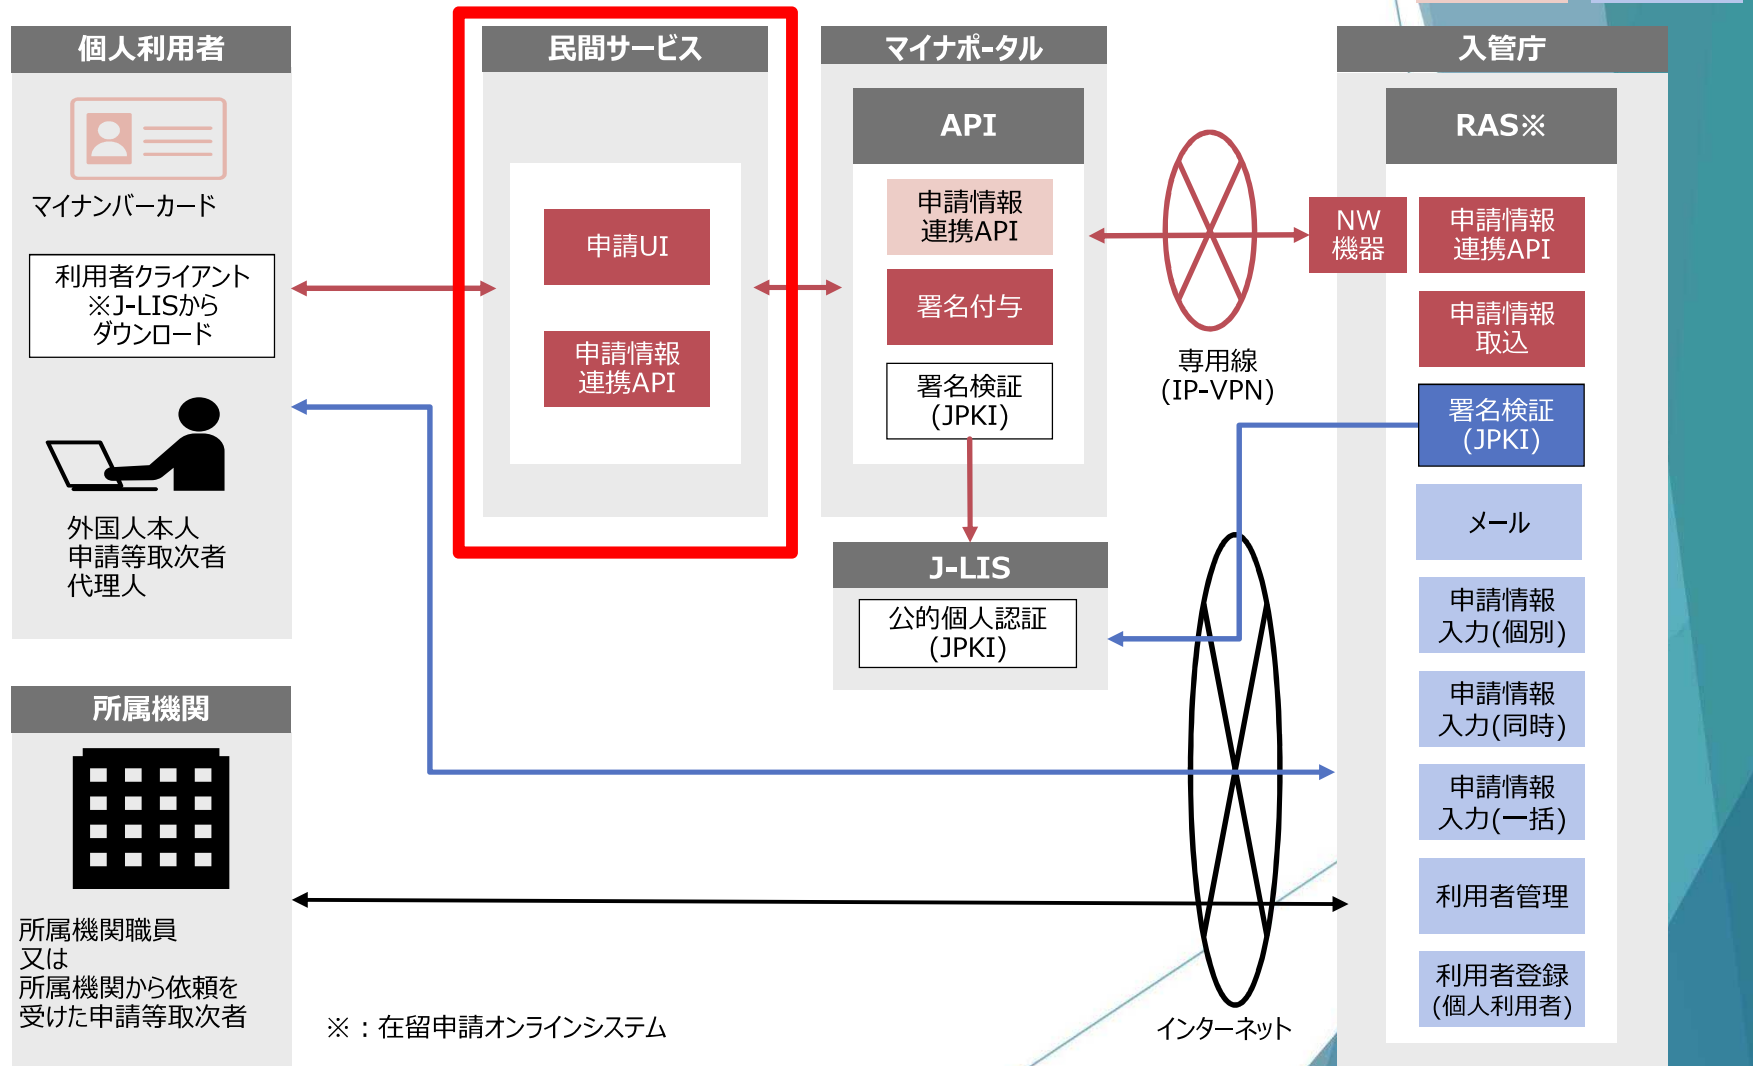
個人利用者

マイナンバーカード

利用者クライアント
※J-LISから
ダウンロード

外国人本人
申請等取次者
代理人

民間サービス

申請UI

申請情報
連携API

マイナポータル

API

申請情報
連携API

署名付与

署名検証
(JPKI)

J-LIS

公的個人認証
(JPKI)

専用線
(IP-VPN)

入管庁

RAS※

NW
機器

申請情報
連携API

申請情報
取込

署名検証
(JPKI)

メール

申請情報
入力(個別)

申請情報
入力(同時)

申請情報
入力(一括)

利用者管理

利用者登録
(個人利用者)

所属機関

所属機関職員
又は
所属機関から依頼を
受けた申請等取次者

※：在留申請オンラインシステム

インターネット